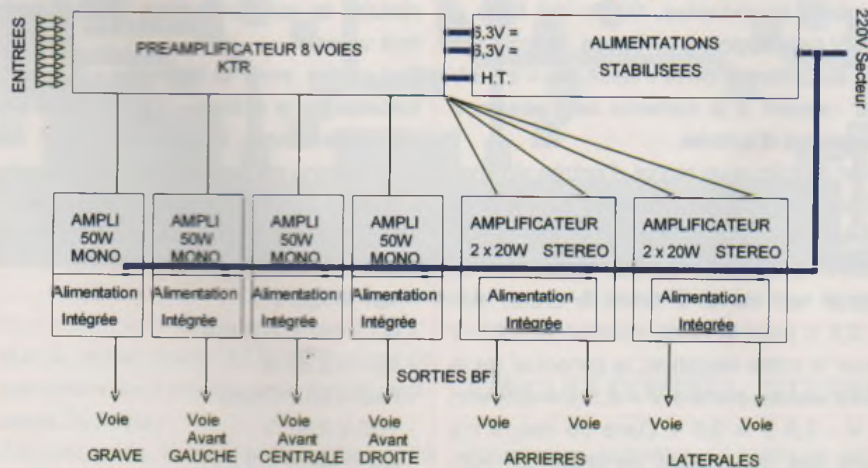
ENTREES

PREAMPLIFICATEUR 8 VOIES
KTR

6,3V =
6,3V =
H.T.

ALIMENTATIONS
STABILISEES

220V Secteur

AMPLI
50W
MONO

Alimentation
Intégrée

AMPLI
50W
MONO

Alimentation
Intégrée

AMPLI
50W
MONO

Alimentation
Intégrée

AMPLI
50W
MONO

Alimentation
Intégrée

AMPLIFICATEUR
2 x 20W STEREO

Alimentation
Intégrée

AMPLIFICATEUR
2 x 20W STEREO

Alimentation
Intégrée

SORTIES BF

Voie
GRAVE

Voie
Avant
GAUCHE

Voie
Avant
CENTRALE

Voie
Avant
DROITE

Voie Voie
ARRIERES

Voie Voie
LATERALES